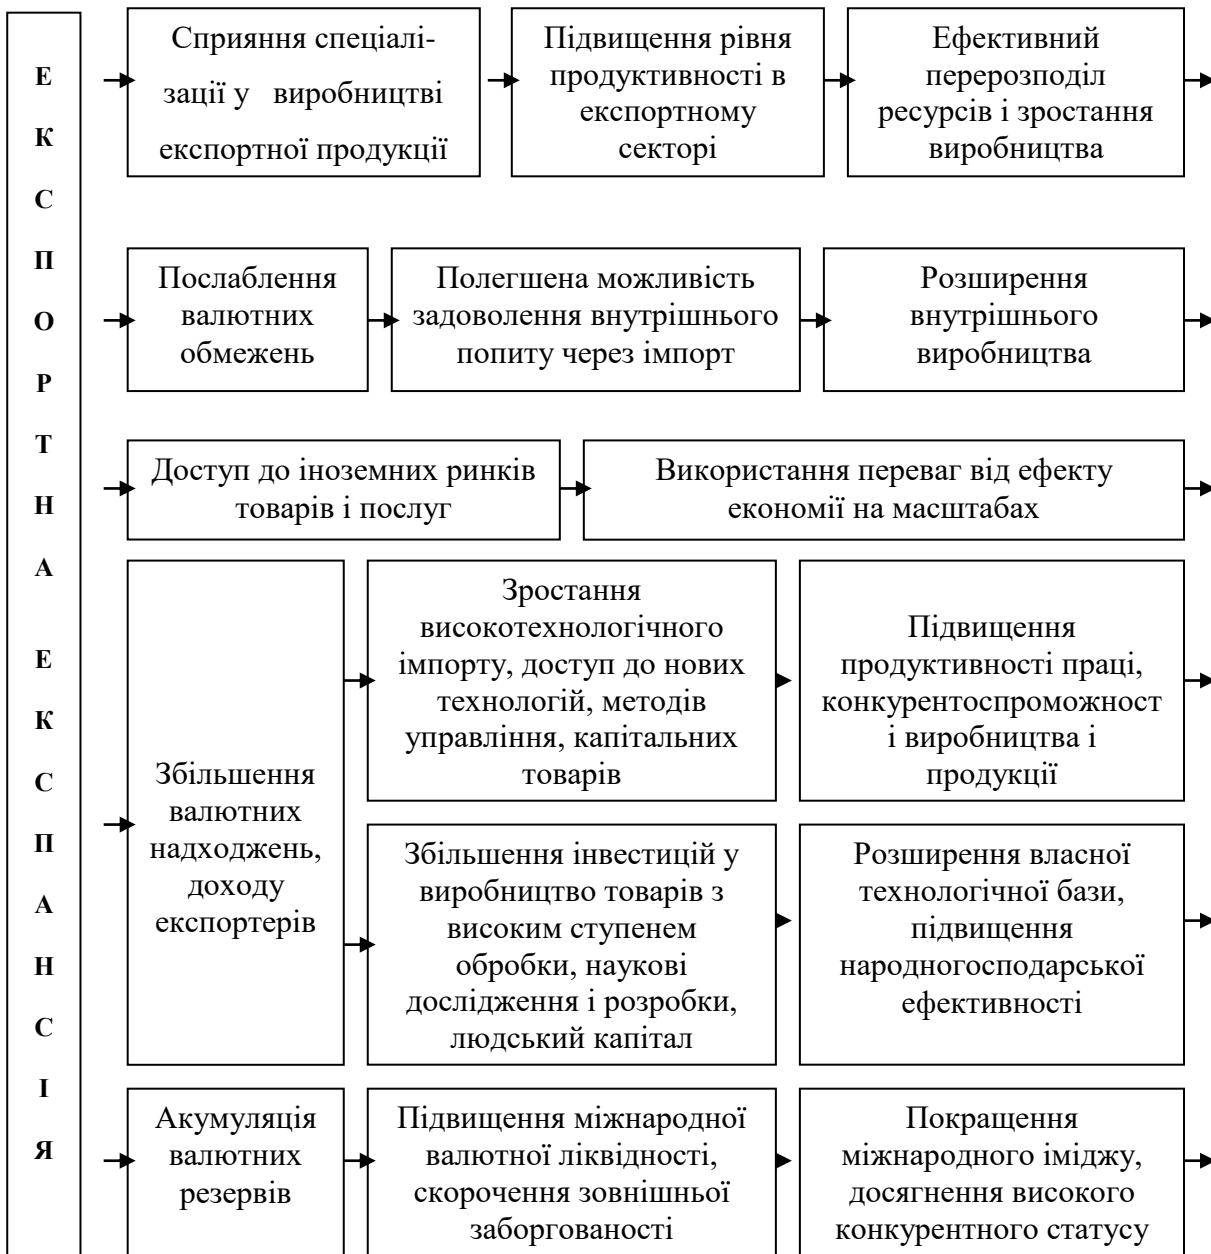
Е
К
С
П
О
Р
Т
Н
А

Е
К
С
П
А
Н
С
І
Я

Сприяння спеціалізації у виробництві експортної продукції

Підвищення рівня продуктивності в експортному секторі

Ефективний перерозподіл ресурсів і зростання виробництва

Послаблення валютних обмежень

Полегшена можливість задоволення внутрішнього попиту через імпорт

Розширення внутрішнього виробництва

Доступ до іноземних ринків товарів і послуг

Використання переваг від ефекту економії на масштабах

Збільшення валютних надходжень, доходу експортерів

Зростання високотехнологічного імпорту, доступ до нових технологій, методів управління, капітальних товарів

Підвищення продуктивності праці, конкурентоспроможност і виробництва і продукції

Збільшення інвестицій у виробництво товарів з високим ступенем обробки, наукові дослідження і розробки, людський капітал

Розширення власної технологічної бази, підвищення народногосподарської ефективності

Акумуляція валютних резервів

Підвищення міжнародної валютної ліквідності, скорочення зовнішньої заборгованості

Покращення міжнародного іміджу, досягнення високого конкурентного статусу